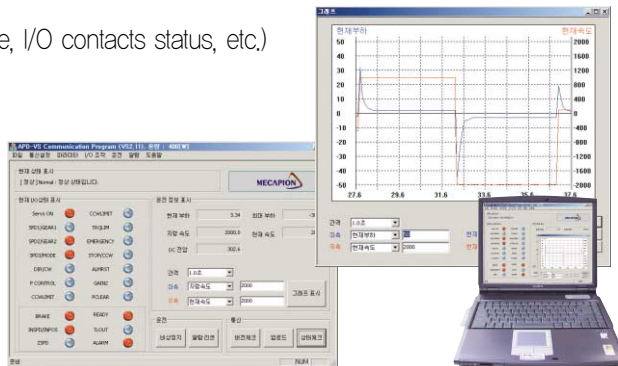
e, I/O contacts status, etc.)

APD-VS Communication Program (VS2.1), 모델 : 400[W]

파일 통신설정 파라미터 I/O 조작 운전 알람 도움말

현재 상태 표시

[정상] Normal : 정상 상태입니다.

MECAPION

현재 I/O상태 표시

Servo ON

CCWLIMIT

SPD1/GEAR1

TRQLIM

SPD2/GEAR2

EMERGENCY

SPD3/PMODE

STOP/CCW

DIRSEL

ALMRST

P CONTROL

GAIN2

CCWLIMIT

PCLEAR

BRAKE

READY

INSPD/INPOS

TLOUT

ZSPD

ALARM

운전 정보 표시

현재 부하 3.34

최대 부하

지령 속도 2000.0

현재 속도

DC 전압 300.4

간격 1.0초

청색 지령속도 2000

적색 현재속도 2000

그래프 표시

운전

비상정지

알람리셋

통신

버전체크

업로드

상태체크

준비

NUM

그래프

현재부하

현재속도

50

40

30

20

10

0

-10

-20

-30

-40

-50

2000

1600

1200

800

400

0

-400

-800

-1200

-1600

-2000

27.6

29.6

31.6

33.6

35.6

37.6

간격 1.0초

청색 현재부하

적색 현재속도 2000

현재

현재